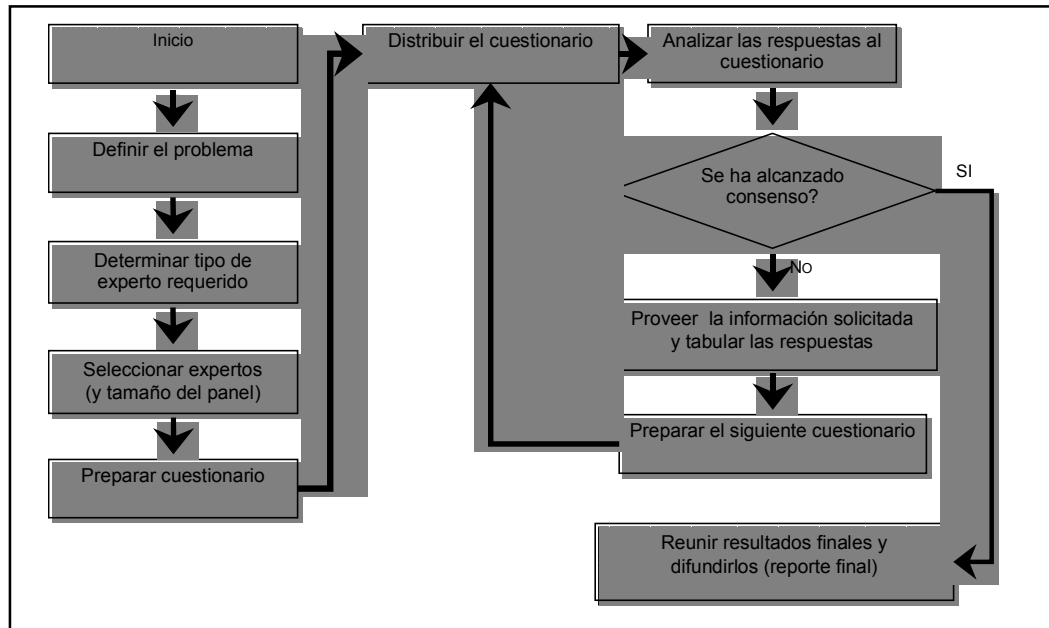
Inicio

Definir el problema

Determinar tipo de experto requerido

Seleccionar expertos (y tamaño del panel)

Preparar cuestionario

Distribuir el cuestionario

Analizar las respuestas al cuestionario

Se ha alcanzado consenso?

SI

No

Proveer la información solicitada y tabular las respuestas

Preparar el siguiente cuestionario

Reunir resultados finales y difundirlos (reporte final)